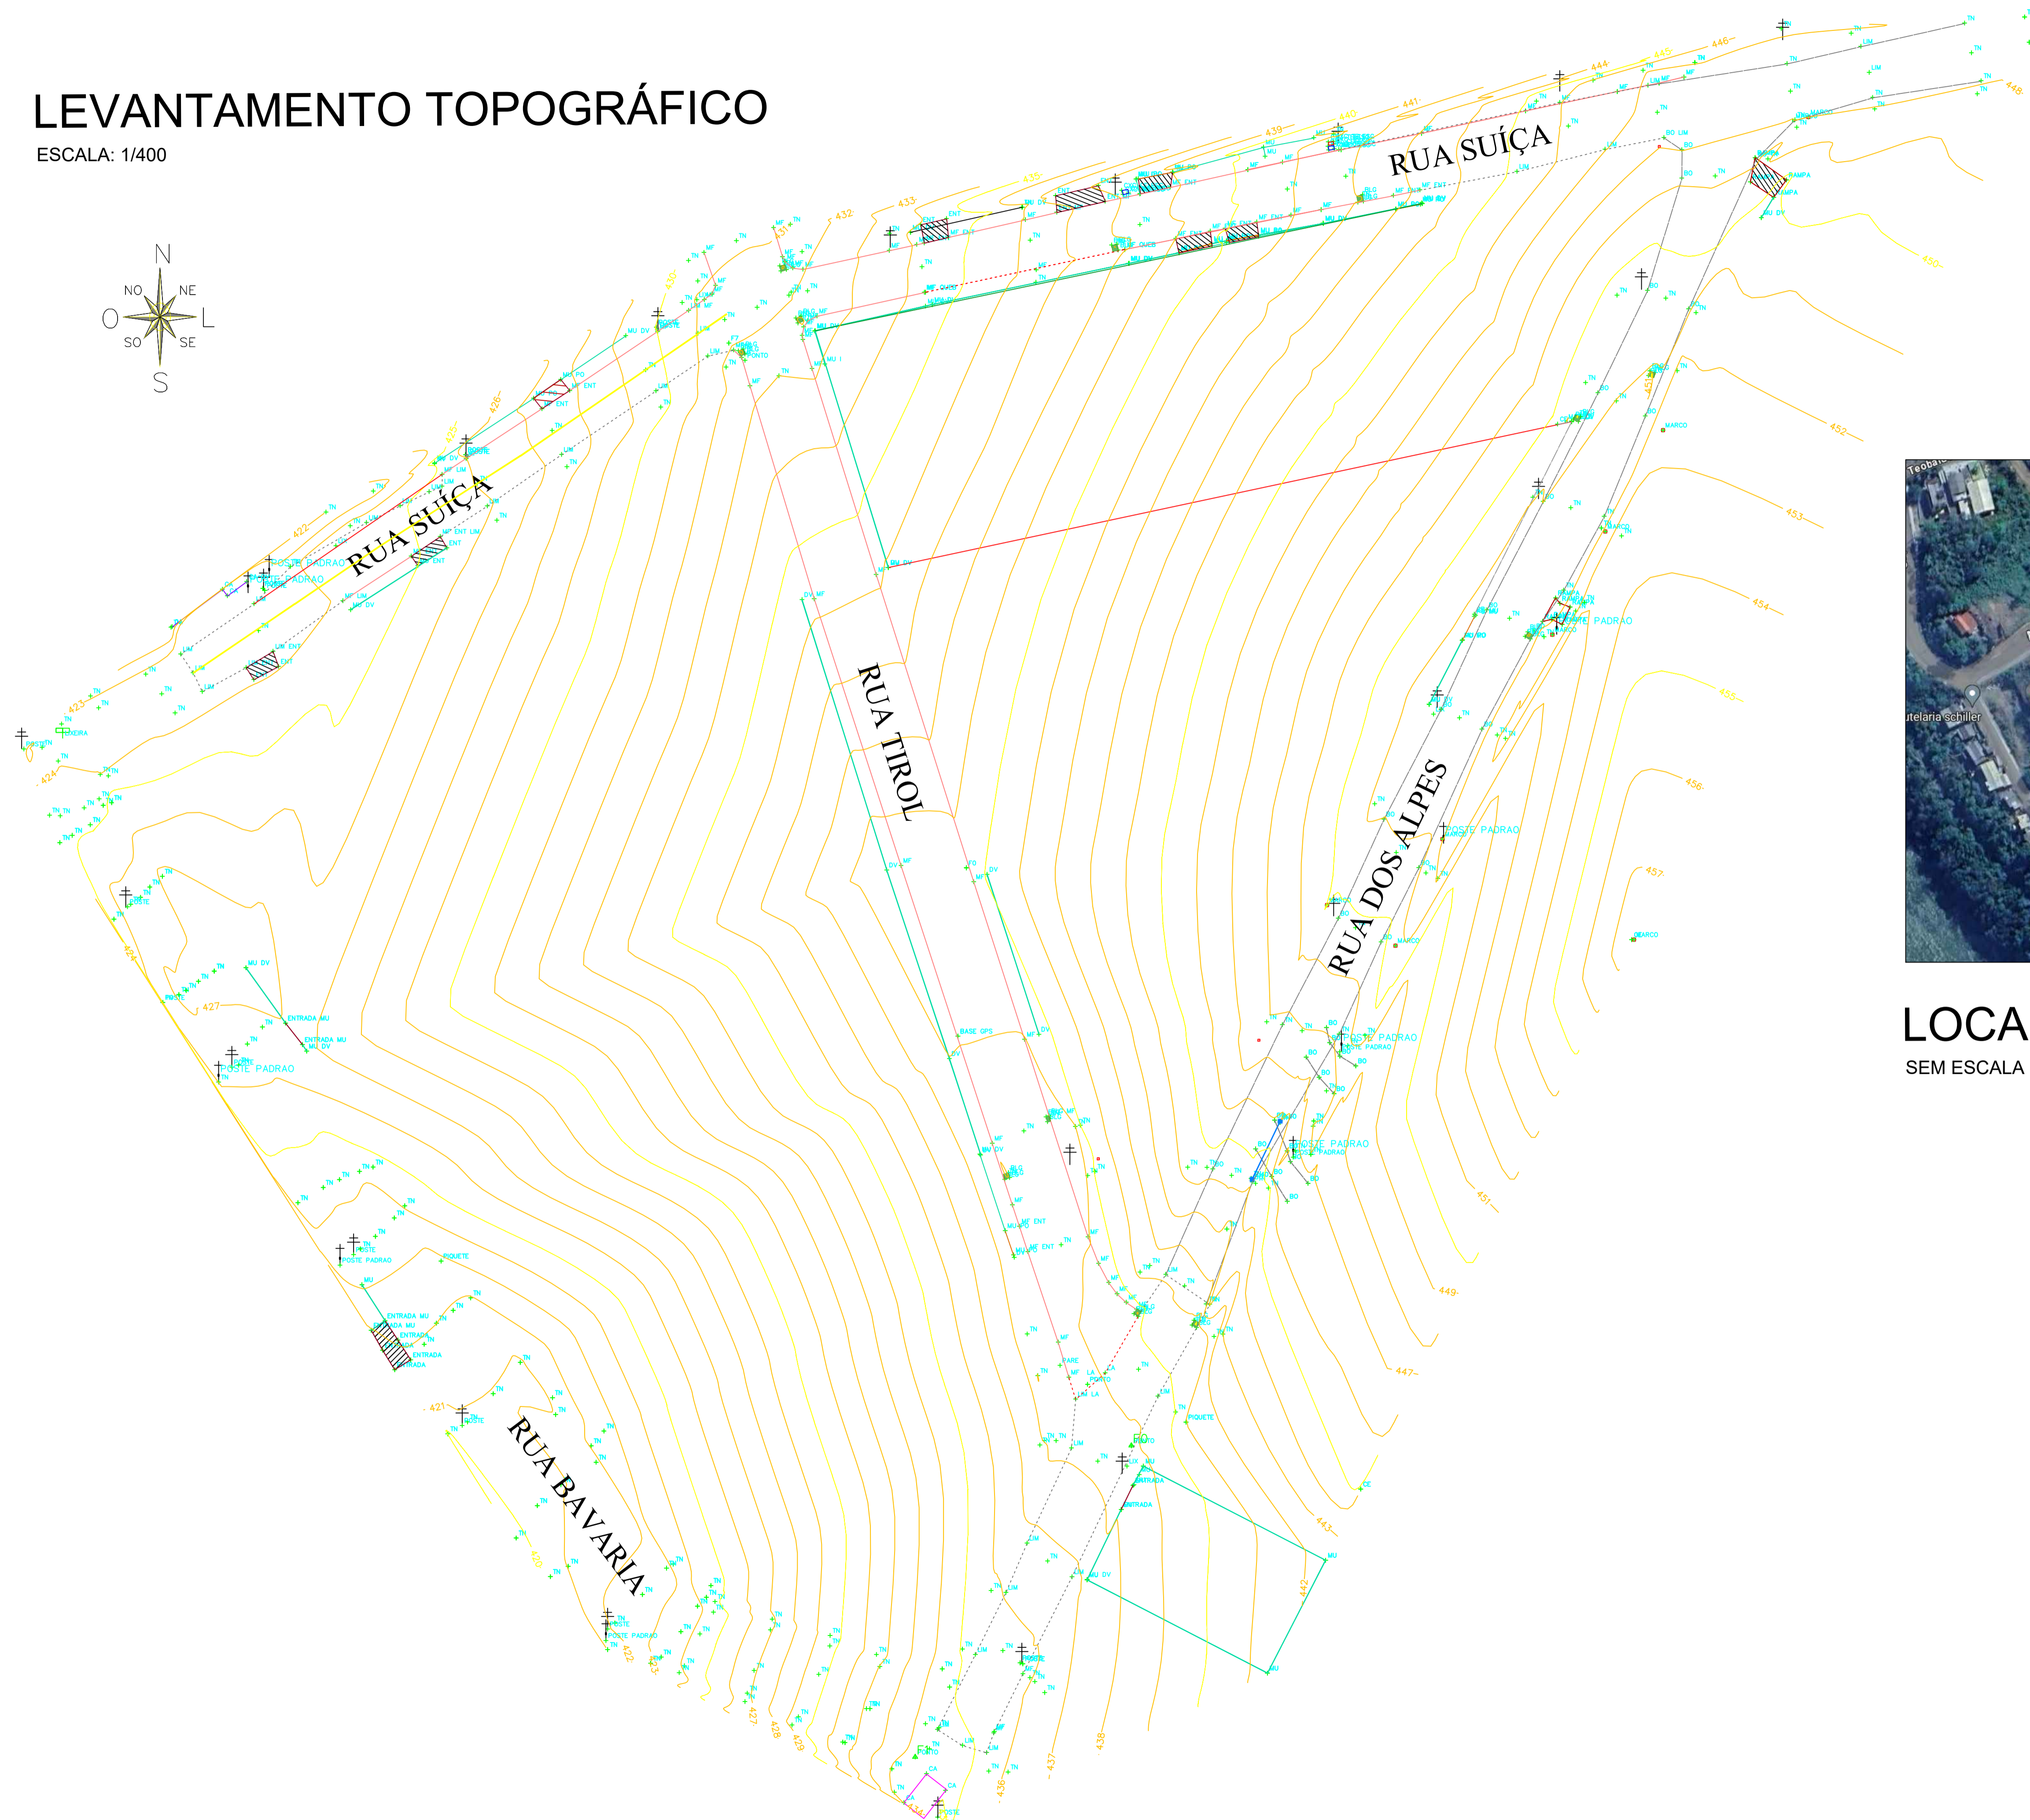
LEVANTAMENTO TOPOGRÁFICO
ESCALA: 1/400

N
NO NE
O L
SO SE
S

RUA SUÍÇA
RUA SUÍÇA
RUA TIROL
RUA DOS ALPES
RUA BAVARIA

POSTE PADRAO
POSTE PADRAO
POSTE PADRAO
POSTE PADRAO
POSTE PADRAO
POSTE PADRAO
ENTRADA MU
ENTRADA MU
BASE GPS
PIQUETE
PIQUETE
MARCO
MARCO
RAMPA
MU DV

421
422
423
424
425
426
427
428
429
430
431
432
433
435
436
437
438
439
440
441
442
443
444
445
446
447
448
449
450
451
452
453
454
455
456
457

utelaria schiller
LOCA
SEM ESCALA